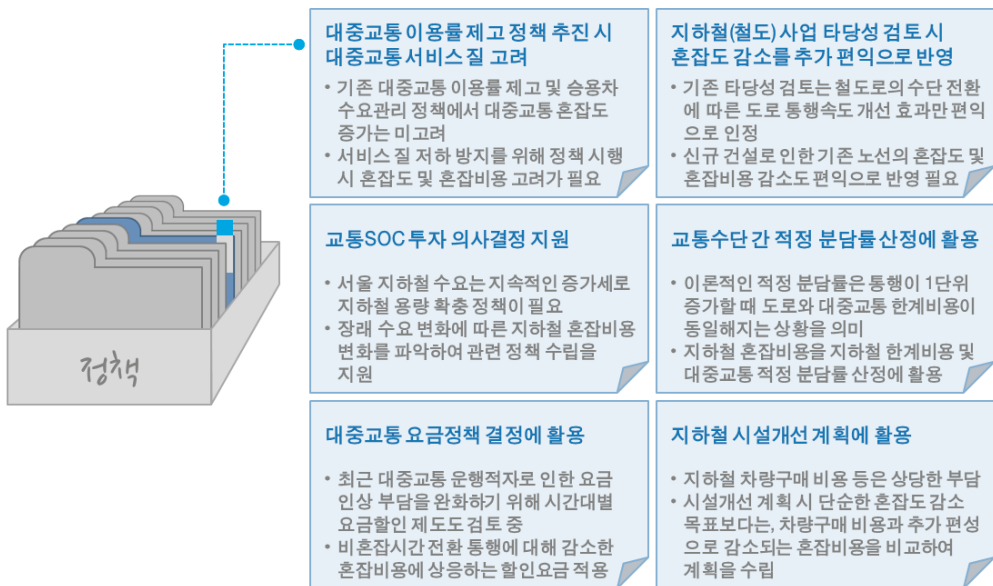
정책

대중교통 이용률 제고 정책 추진 시 대중교통서비스 질 고려

• 기존 대중교통 이용률 제고 및 승용차 수요관리 정책에서 대중교통 혼잡도 증가는 미고려
• 서비스 질 저하 방지를 위해 정책 시행 시 혼잡도 및 혼잡비용 고려가 필요

지하철(철도) 사업 타당성 검토 시 혼잡도 감소를 추가 편익으로 반영

• 기존 타당성 검토는 철도로의 수단 전환에 따른 도로 통행속도 개선 효과만 편익으로 인정
• 신규 건설로 인한 기존 노선의 혼잡도 및 혼잡비용 감소도 편익으로 반영 필요

교통SOC 투자 의사결정 지원

• 서울 지하철 수요는 지속적인 증가세로 지하철 용량 확충 정책이 필요
• 장래 수요 변화에 따른 지하철 혼잡비용 변화를 파악하여 관련 정책 수립을 지원

교통수단 간 적정 분담률 산정에 활용

• 이론적인 적정 분담률은 통행이 1단위 증가할 때 도로와 대중교통 한계비용이 동일해지는 상황을 의미
• 지하철 혼잡비용을 지하철 한계비용 및 대중교통 적정 분담률 산정에 활용

대중교통 요금정책 결정에 활용

• 최근 대중교통 운행적자로 인한 요금 인상 부담을 완화하기 위해 시간대별 요금할인 제도도 검토 중
• 비혼잡시간 전환 통행에 대해 감소한 혼잡비용에 상응하는 할인요금 적용

지하철 시설개선 계획에 활용

• 지하철 차량구매 비용 등은 상당한 부담
• 시설개선 계획 시 단순한 혼잡도 감소 목표보다는, 차량구매 비용과 추가 편성으로 감소되는 혼잡비용을 비교하여 계획을 수립